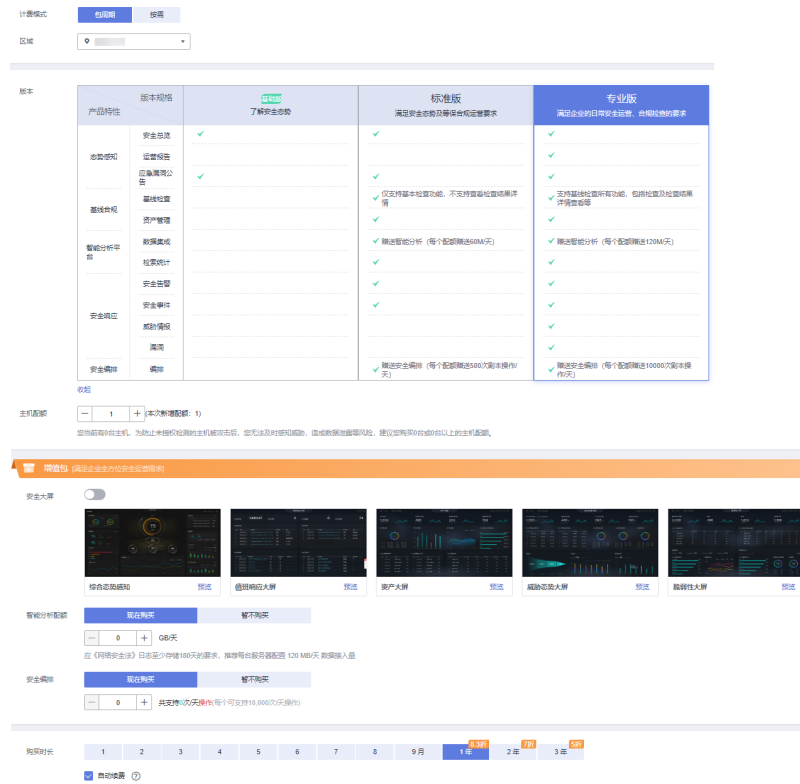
计费模式 包周期 按需

区域

版本

| 版本规格 / 产品特性 | | 基础版 了解安全态势 | 标准版 满足安全态势及等保合规运营要求 | 专业版 满足企业的日常安全运营、合规检查的要求 |
|---|---|---|---|---|
| 态势感知 | 安全总览 | ✓ | ✓ | ✓ |
| | 运营报告 | | ✓ | ✓ |
| | 应急漏洞公告 | ✓ | ✓ | ✓ |
| 基线合规 | 基线检查 | | 仅支持基本检查功能，不支持查看检查结果详情 | 支持基线检查所有功能，包括检查及检查结果详情查看等 |
| | 资产管理 | | ✓ | ✓ |
| 智能分析平台 | 数据集成 | | 赠送智能分析（每个配额赠送60M/天） | 赠送智能分析（每个配额赠送120M/天） |
| | 检索统计 | | ✓ | ✓ |
| 安全响应 | 安全告警 | | ✓ | ✓ |
| | 安全事件 | | ✓ | ✓ |
| | 威胁情报 | | | ✓ |
| | 漏洞 | | | ✓ |
| 安全编排 | 编排 | | 赠送安全编排（每个配额赠送500次剧本操作/天） | 赠送安全编排（每个配额赠送10000次剧本操作/天） |

收起

主机配额 — 1 + (本次新增配额：1)

您当前有0台主机，为防止未授权检测的主机被攻击后，您无法及时感知威胁，造成数据泄露等风险，建议您购买0台或0台以上的主机配额。

增值包 (满足企业全方位安全运营需求)

安全大屏

综合态势感知 预览
值班响应大屏 预览
资产大屏 预览
威胁态势大屏 预览
脆弱性大屏 预览

智能分析配额 现在购买 暂不购买

— 0 + GB/天

应《网络安全法》日志至少存储180天的要求，推荐每台服务器配置 120 MB/天 数据接入量

安全编排 现在购买 暂不购买

— 0 + 共支持0次/天操作(每个可支持10,000次/天操作)

购买时长 1 2 3 4 5 6 7 8 9月 1年 8.3折 2年 7折 3年 5折

自动续费 ?